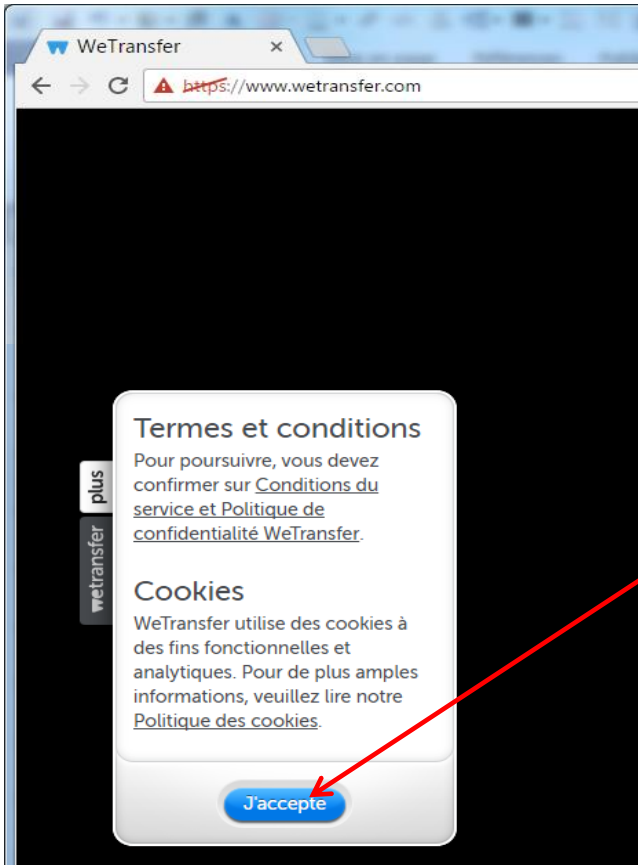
WeTransfer ×

https://www.wetransfer.com

plus

wetransfer

Termes et conditions

Pour poursuivre, vous devez confirmer sur Conditions du service et Politique de confidentialité WeTransfer.

Cookies

WeTransfer utilise des cookies à des fins fonctionnelles et analytiques. Pour de plus amples informations, veuillez lire notre Politique des cookies.

J'accepte